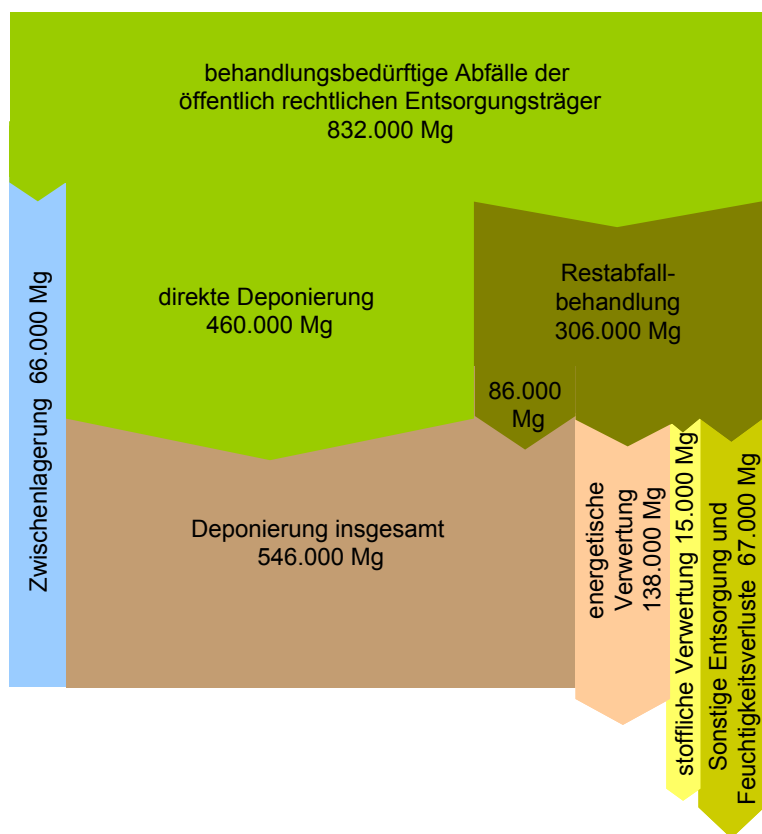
behandlungsbedürftige Abfälle der öffentlich rechtlichen Entsorgungsträger
832.000 Mg

Zwischenlagerung 66.000 Mg

direkte Deponierung
460.000 Mg

Restabfallbehandlung
306.000 Mg

86.000 Mg

Deponierung insgesamt
546.000 Mg

energetische Verwertung
138.000 Mg

stoffliche Verwertung 15.000 Mg

Sonstige Entsorgung und Feuchtigkeitsverluste 67.000 Mg